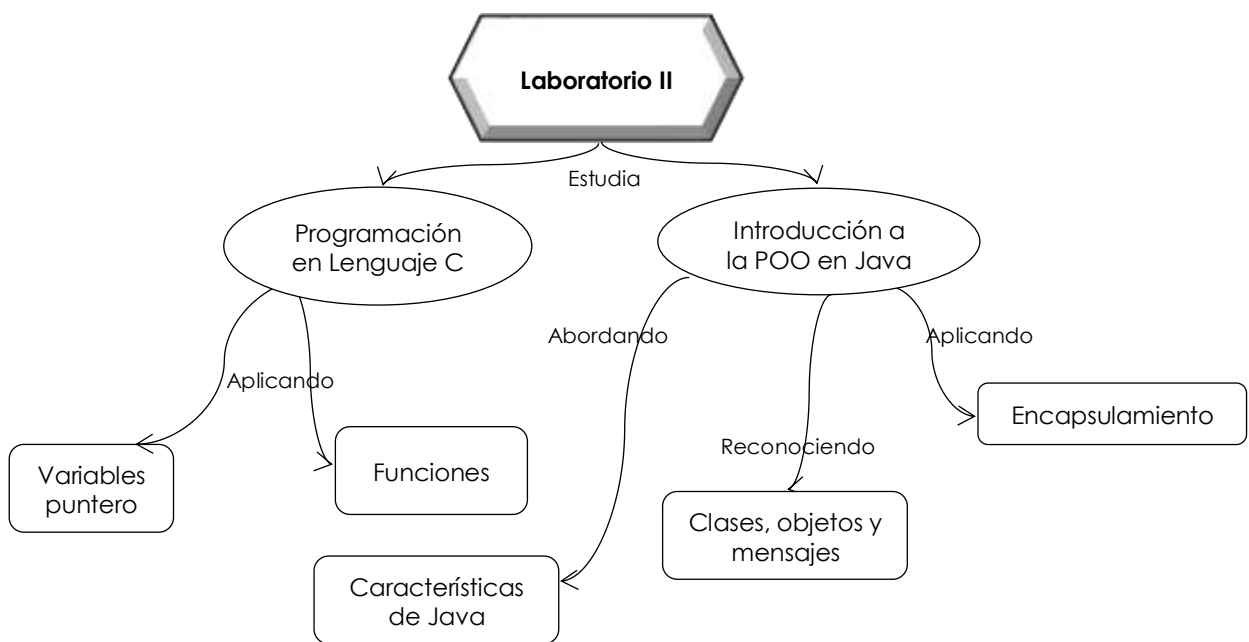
Laboratorio II

Estudia

Programación en Lenguaje C

Introducción a la POO en Java

Aplicando

Variables puntero

Funciones

Abordando

Características de Java

Reconociendo

Clases, objetos y mensajes

Aplicando

Encapsulamiento